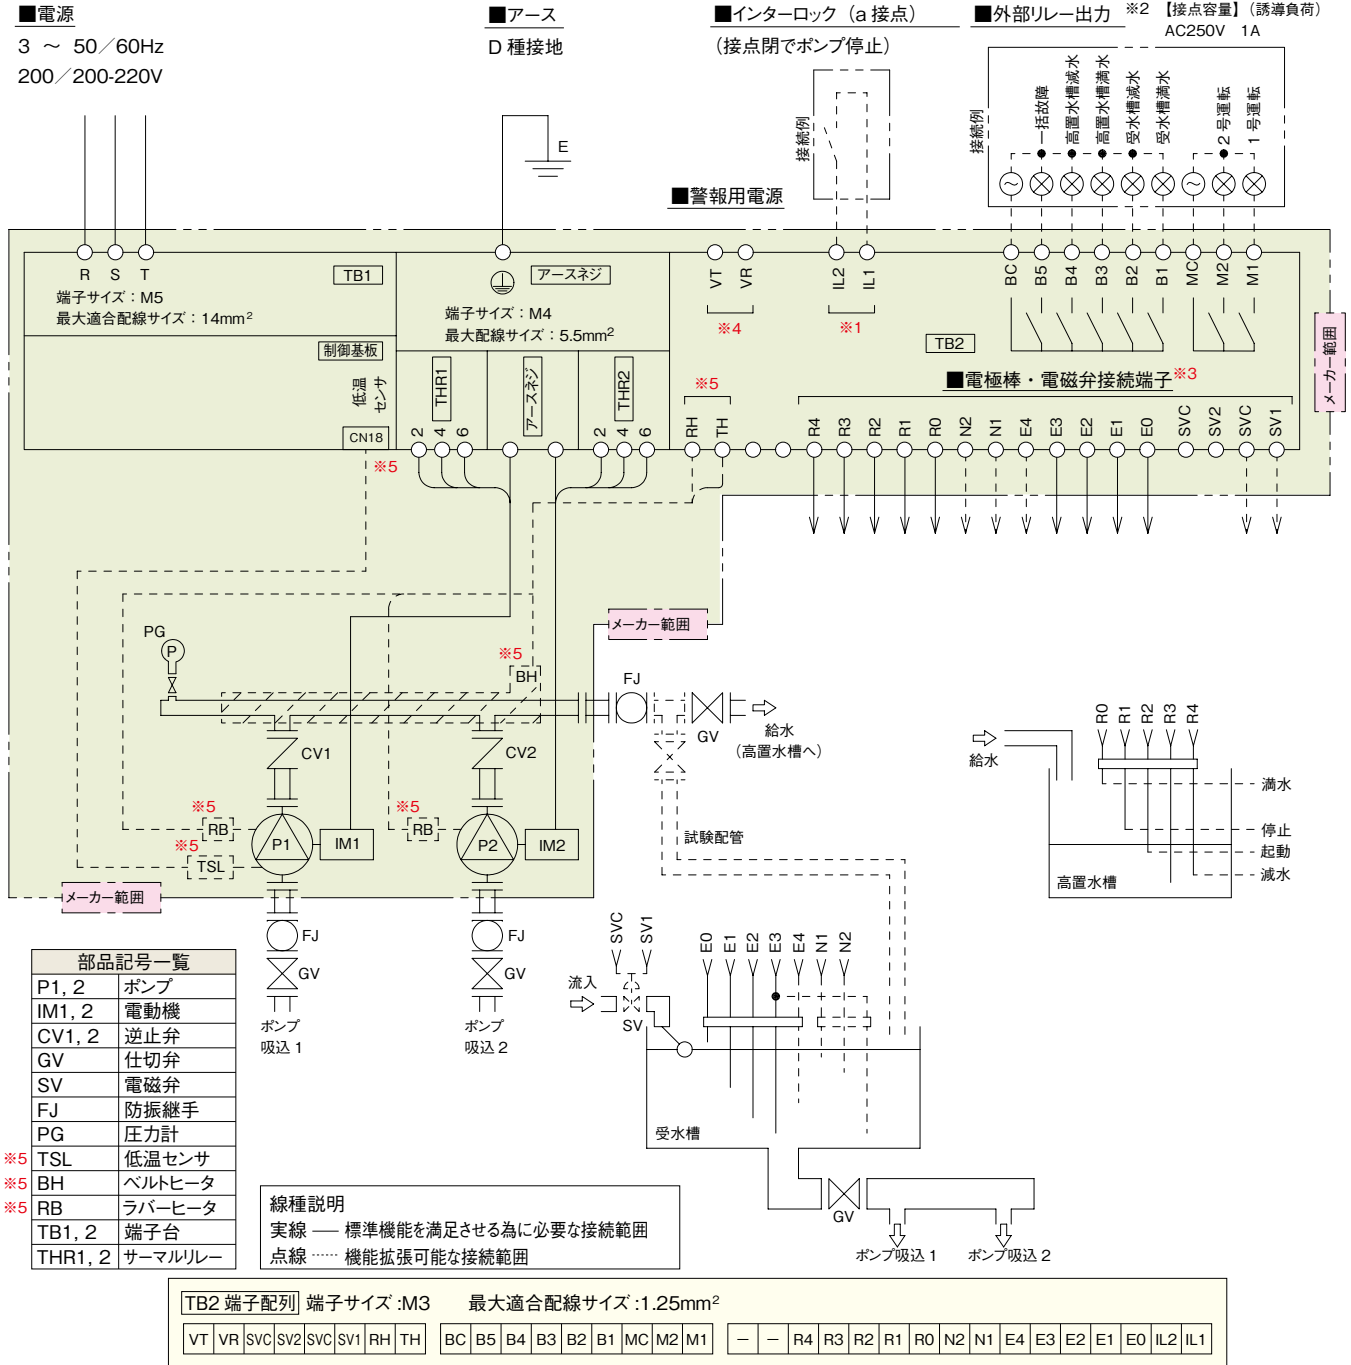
■電源
3 ～ 50／60Hz
200／200-220V

■アース
D 種接地

■インターロック（a 接点）
（接点閉でポンプ停止）

■外部リレー出力 ※2 【接点容量】（誘導負荷）
AC250V 1A

接続例

接続例
一括故障
高置水槽減水
高置水槽満水
受水槽減水
受水槽満水
2 号運転
1 号運転

E

■警報用電源

R S T
TB1
端子サイズ：M5
最大適合配線サイズ：14mm²

アースネジ
端子サイズ：M4
最大配線サイズ：5.5mm²

VT VR
※4
IL2 IL1
※1

BC B5 B4 B3 B2 B1 MC M2 M1

TB2

メーカー範囲

制御基板
低温センサ
CN18
※5

THR1
2 4 6
アースネジ
THR2
2 4 6

※5
RH TH

■電極棒・電磁弁接続端子※3
R4 R3 R2 R1 R0 N2 N1 E4 E3 E2 E1 E0 SVC SV2 SVC SV1

メーカー範囲

PG
P
※5
BH
FJ
GV
給水
（高置水槽へ）

CV1
CV2

※5
RB
P1
IM1
※5
TSL

※5
RB
P2
IM2

試験配管

メーカー範囲

FJ
GV
ポンプ
吸込 1

FJ
GV
ポンプ
吸込 2

R0 R1 R2 R3 R4
給水
満水
停止
起動
減水
高置水槽

SVC SV1
流入
SV
E0 E1 E2 E3 E4 N1 N2
受水槽
GV
ポンプ吸込 1
ポンプ吸込 2

| 部品記号一覧 | |
|---|---|
| P1, 2 | ポンプ |
| IM1, 2 | 電動機 |
| CV1, 2 | 逆止弁 |
| GV | 仕切弁 |
| SV | 電磁弁 |
| FJ | 防振継手 |
| PG | 圧力計 |
| ※5 TSL | 低温センサ |
| ※5 BH | ベルトヒータ |
| ※5 RB | ラバーヒータ |
| TB1, 2 | 端子台 |
| THR1, 2 | サーマルリレー |

線種説明
実線 ── 標準機能を満足させる為に必要な接続範囲
点線 …… 機能拡張可能な接続範囲

TB2 端子配列 端子サイズ :M3 最大適合配線サイズ :1.25mm²

| VT | VR | SVC | SV2 | SVC | SV1 | RH | TH | BC | B5 | B4 | B3 | B2 | B1 | MC | M2 | M1 | ─ | ─ | R4 | R3 | R2 | R1 | R0 | N2 | N1 | E4 | E3 | E2 | E1 | E0 | IL2 | IL1 |
|---|---|---|---|---|---|---|---|---|---|---|---|---|---|---|---|---|---|---|---|---|---|---|---|---|---|---|---|---|---|---|---|---|